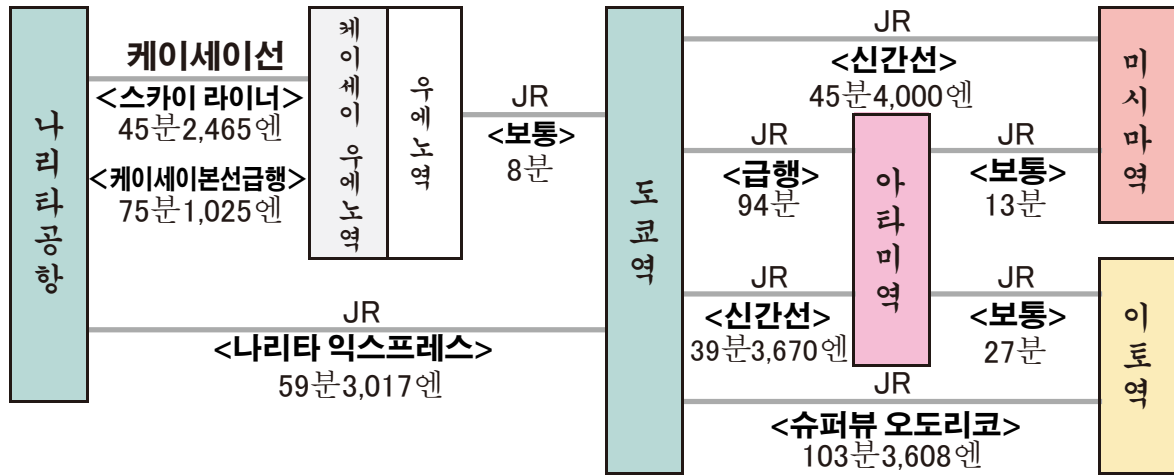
나리타공항

케이세이선
<스카이 라이너>
45분2,465엔
<케이세이본선급행>
75분1,025엔

케이세이 우에노역

우에노역

JR
<보통>
8분

JR
<나리타 익스프레스>
59분3,017엔

도쿄역

JR
<신간선>
45분4,000엔

JR
<급행>
94분

아타미역

JR
<보통>
13분

미시마역

JR
<신간선>
39분3,670엔

JR
<보통>
27분

이토역

JR
<슈퍼뷰 오도리코>
103분3,608엔